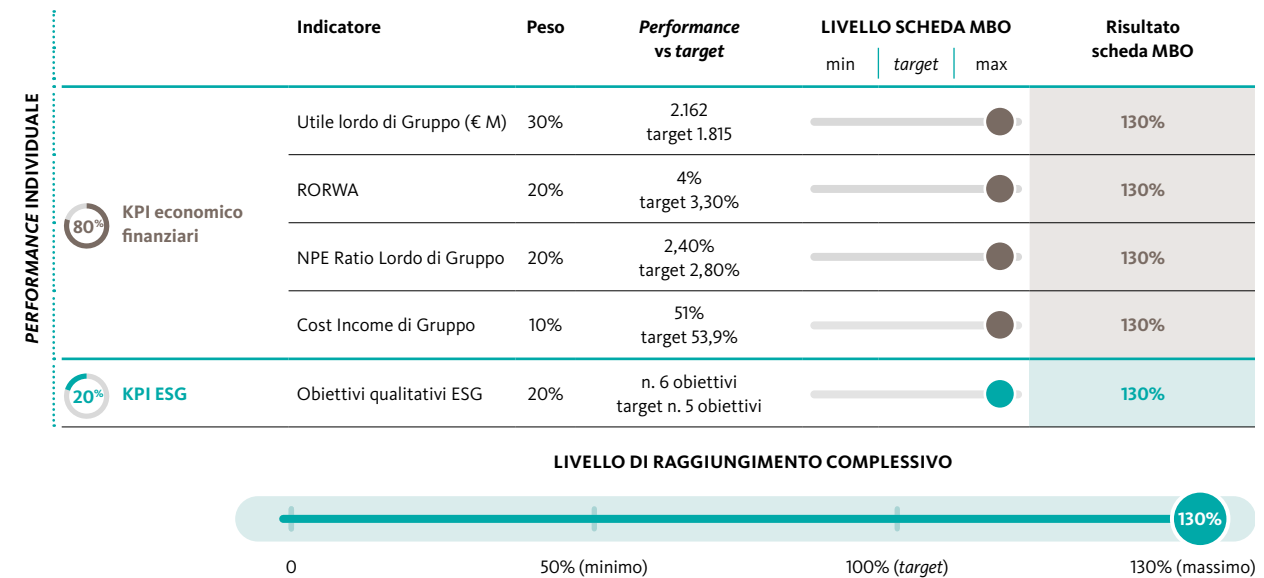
PERFORMANCE INDIVIDUALE

| | Indicatore | Peso | Performance vs target | LIVELLO SCHEDA MBO min / target / max | Risultato scheda MBO |
|---|---|---|---|---|---|
| 80% KPI economico finanziari | Utile lordo di Gruppo (€ M) | 30% | 2.162 target 1.815 | | 130% |
| | RORWA | 20% | 4% target 3,30% | | 130% |
| | NPE Ratio Lordo di Gruppo | 20% | 2,40% target 2,80% | | 130% |
| | Cost Income di Gruppo | 10% | 51% target 53,9% | | 130% |
| 20% KPI ESG | Obiettivi qualitativi ESG | 20% | n. 6 obiettivi target n. 5 obiettivi | | 130% |

LIVELLO DI RAGGIUNGIMENTO COMPLESSIVO

130%

0 50% (minimo) 100% (target) 130% (massimo)